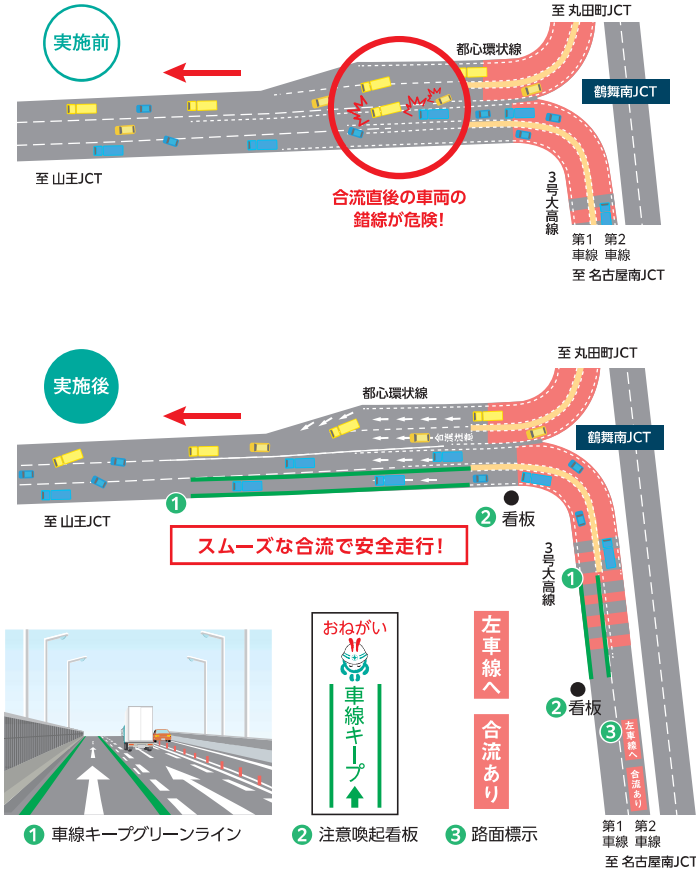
実施前

至 丸田町JCT

都心環状線

鶴舞南JCT

至 山王JCT

3号大高線

合流直後の車両の錯線が危険!

第1車線 第2車線

至 名古屋南JCT

実施後

至 丸田町JCT

都心環状線

鶴舞南JCT

1

至 山王JCT

2 看板

スムーズな合流で安全走行!

3号大高線

1

2 看板

3

左車線へ 合流あり

おねがい

車線キープ

左車線へ

合流あり

第1車線 第2車線

至 名古屋南JCT

1 車線キープグリーンライン

2 注意喚起看板

3 路面標示